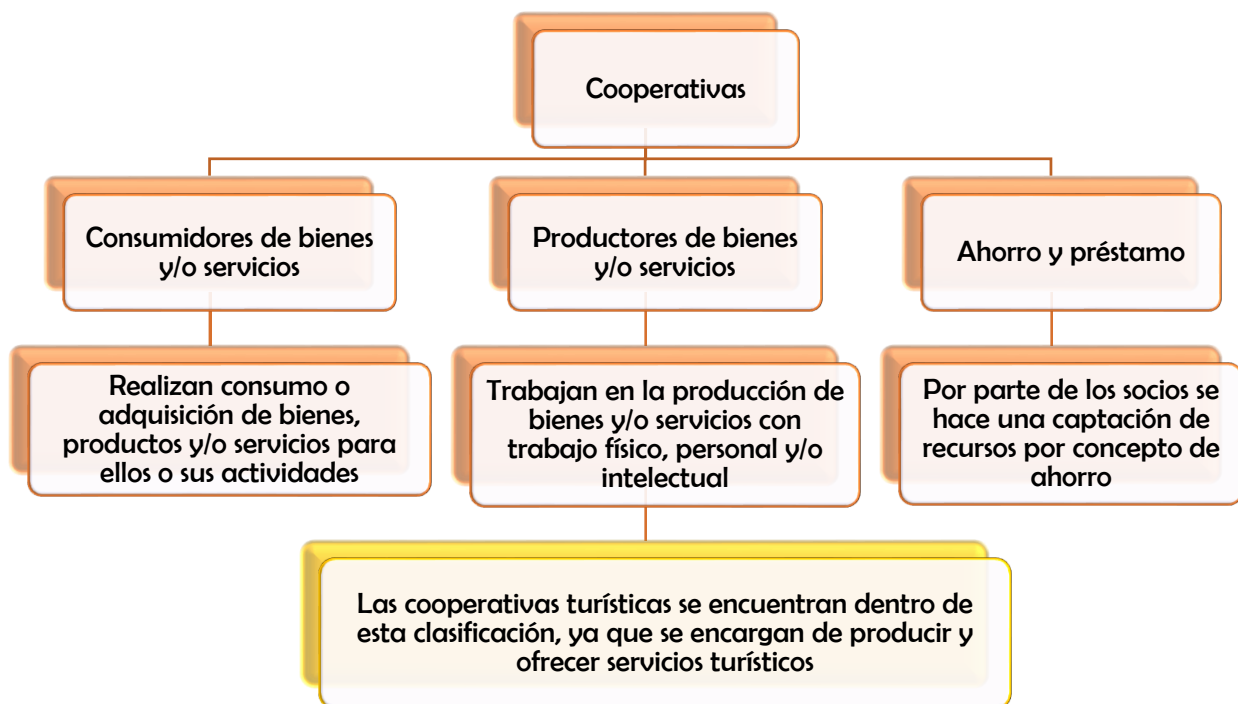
Cooperativas

Consumidores de bienes y/o servicios

Realizan consumo o adquisición de bienes, productos y/o servicios para ellos o sus actividades

Productores de bienes y/o servicios

Trabajan en la producción de bienes y/o servicios con trabajo físico, personal y/o intelectual

Las cooperativas turísticas se encuentran dentro de esta clasificación, ya que se encargan de producir y ofrecer servicios turísticos

Ahorro y préstamo

Por parte de los socios se hace una captación de recursos por concepto de ahorro